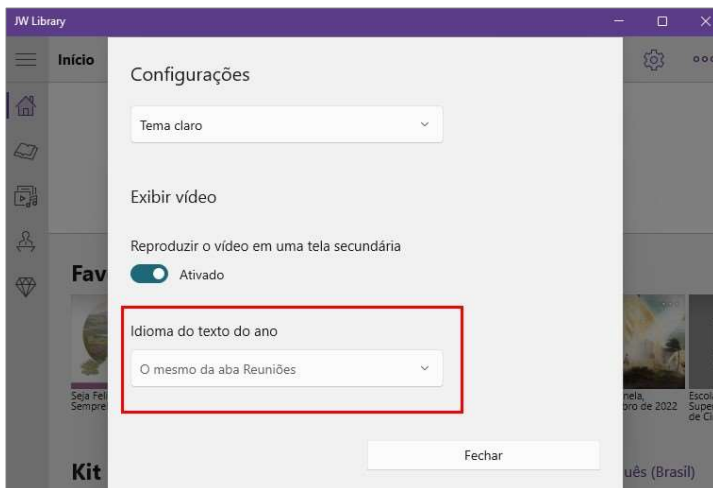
JW Library

Início

Configurações

Tema claro

Exibir vídeo

Reproduzir o vídeo em uma tela secundária

Ativado

Idioma do texto do ano

O mesmo da aba Reuniões

Fechar

Fav

Seja Fel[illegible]
Sempre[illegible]

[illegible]nela,
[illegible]bro de 2022

Escol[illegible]
Supe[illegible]
de Cl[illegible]

Kit

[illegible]uês (Brasil)